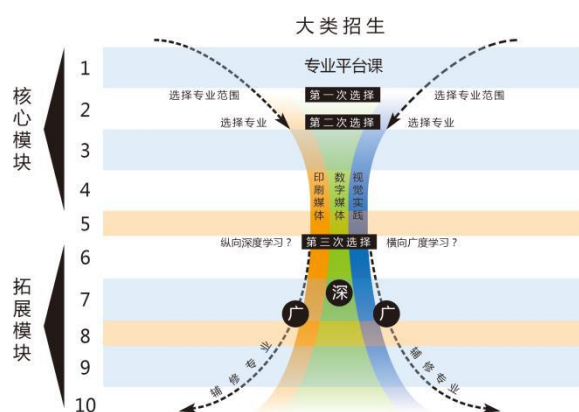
大类招生

核心模块

1
专业平台课
选择专业范围
第一次选择
选择专业范围
2
选择专业
第二次选择
选择专业
3
4
印刷媒体
数字媒体
视觉实践
5
纵向深度学习？
第三次选择
横向广度学习？
6

拓展模块

7
广
深
广
8
9
辅修专业
辅修专业
10